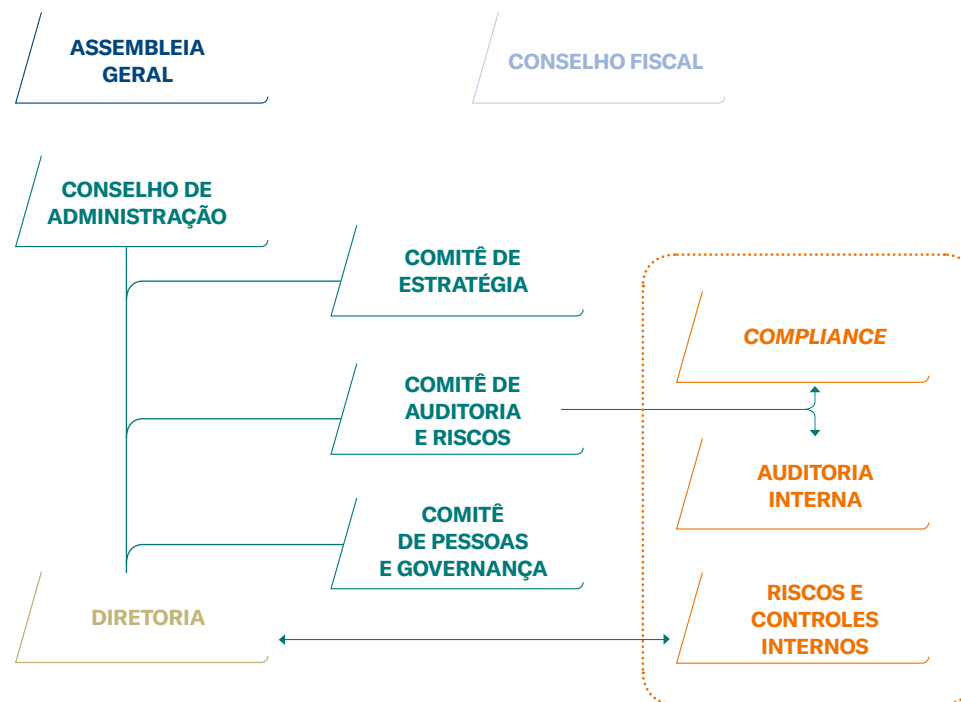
ASSEMBLEIA GERAL

CONSELHO FISCAL

CONSELHO DE ADMINISTRAÇÃO

COMITÊ DE ESTRATÉGIA

COMITÊ DE AUDITORIA E RISCOS

COMITÊ DE PESSOAS E GOVERNANÇA

DIRETORIA

COMPLIANCE

AUDITORIA INTERNA

RISCOS E CONTROLES INTERNOS